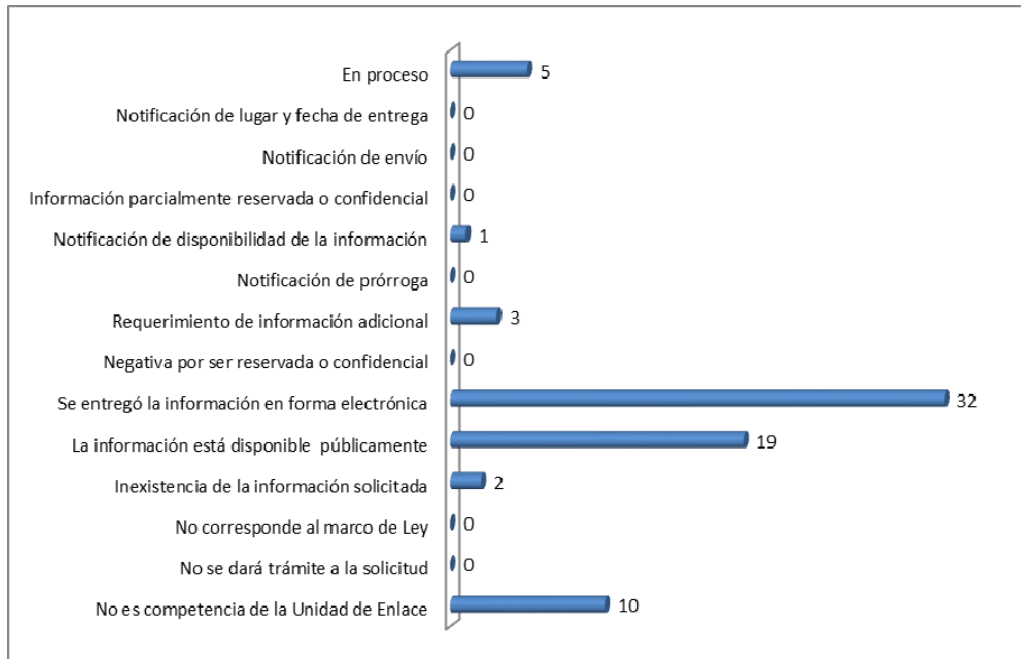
En proceso 5
Notificación de lugar y fecha de entrega 0
Notificación de envío 0
Información parcialmente reservada o confidencial 0
Notificación de disponibilidad de la información 1
Notificación de prórroga 0
Requerimiento de información adicional 3
Negativa por ser reservada o confidencial 0
Se entregó la información en forma electrónica 32
La información está disponible públicamente 19
Inexistencia de la información solicitada 2
No corresponde al marco de Ley 0
No se dará trámite a la solicitud 0
No es competencia de la Unidad de Enlace 10